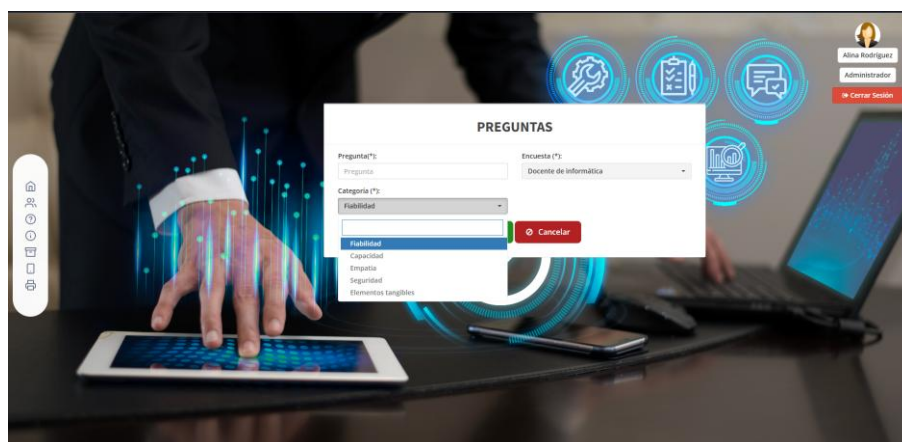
Alina Rodriguez

Administrador

Cerrar Sesión

PREGUNTAS

Pregunta(*):

Pregunta

Encuesta (*):

Docente de informática

Categoria (*):

Fiabilidad

Fiabilidad

Capacidad

Empatia

Seguridad

Elementos tangibles

Cancelar